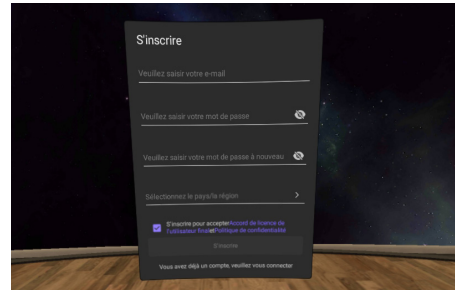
S'inscrire

Veuillez saisir votre e-mail

Veuillez saisir votre mot de passe

Veuillez saisir votre mot de passe à nouveau

Sélectionnez le pays/la région

S'inscrire pour accepterAccord de licence de l'utilisateur finaletPolitique de confidentialité

S'inscrire

Vous avez déjà un compte, veuillez vous connecter